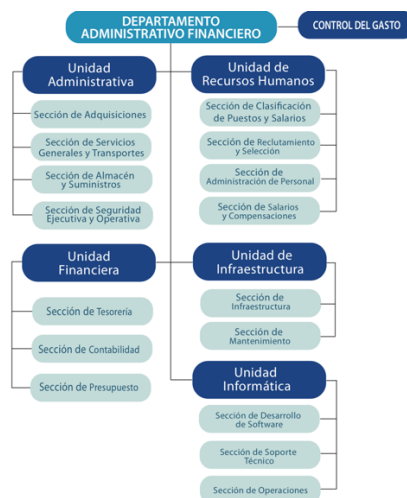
DEPARTAMENTO ADMINISTRATIVO FINANCIERO

CONTROL DEL GASTO

Unidad Administrativa

Sección de Adquisiciones

Sección de Servicios Generales y Transportes

Sección de Almacén y Suministros

Sección de Seguridad Ejecutiva y Operativa

Unidad de Recursos Humanos

Sección de Clasificación de Puestos y Salarios

Sección de Reclutamiento y Selección

Sección de Administración de Personal

Sección de Salarios y Compensaciones

Unidad Financiera

Sección de Tesorería

Sección de Contabilidad

Sección de Presupuesto

Unidad de Infraestructura

Sección de Infraestructura

Sección de Mantenimiento

Unidad Informática

Sección de Desarrollo de Software

Sección de Soporte Técnico

Sección de Operaciones